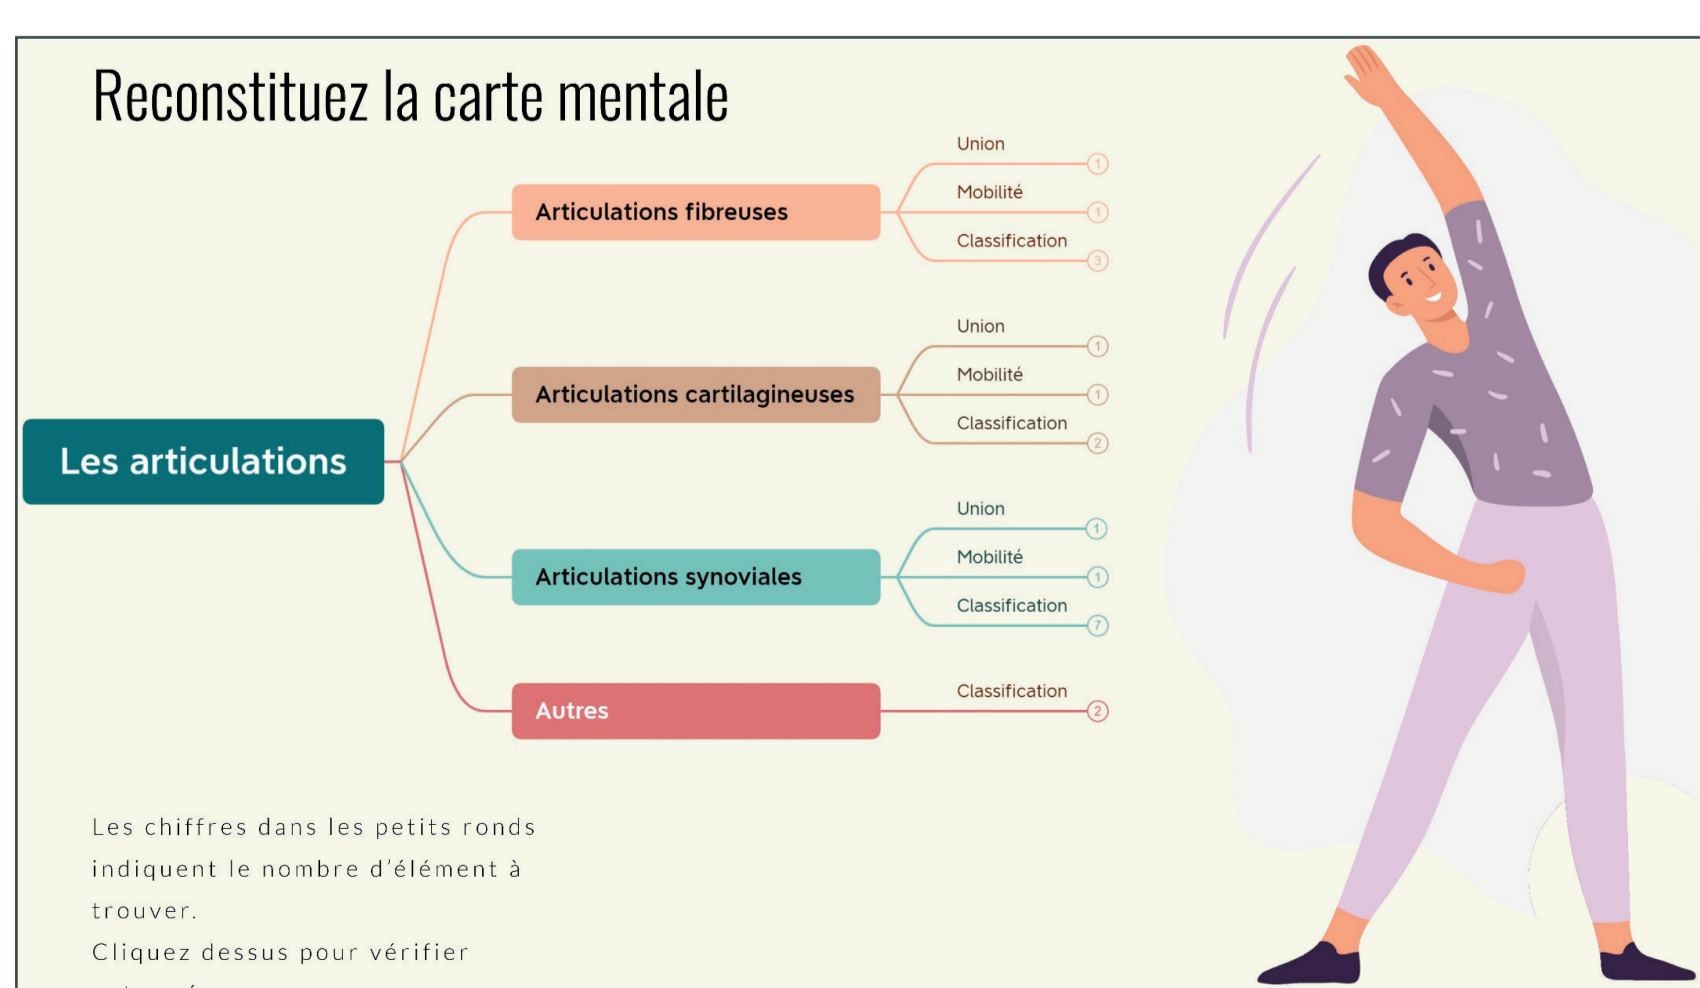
Reconstituez la carte mentale

Les articulations

Articulations fibreuses
Union 1
Mobilité 1
Classification 3

Articulations cartilagineuses
Union 1
Mobilité 1
Classification 2

Articulations synoviales
Union 1
Mobilité 1
Classification 7

Autres
Classification 2

Les chiffres dans les petits ronds indiquent le nombre d'élément à trouver.
Cliquez dessus pour vérifier
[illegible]